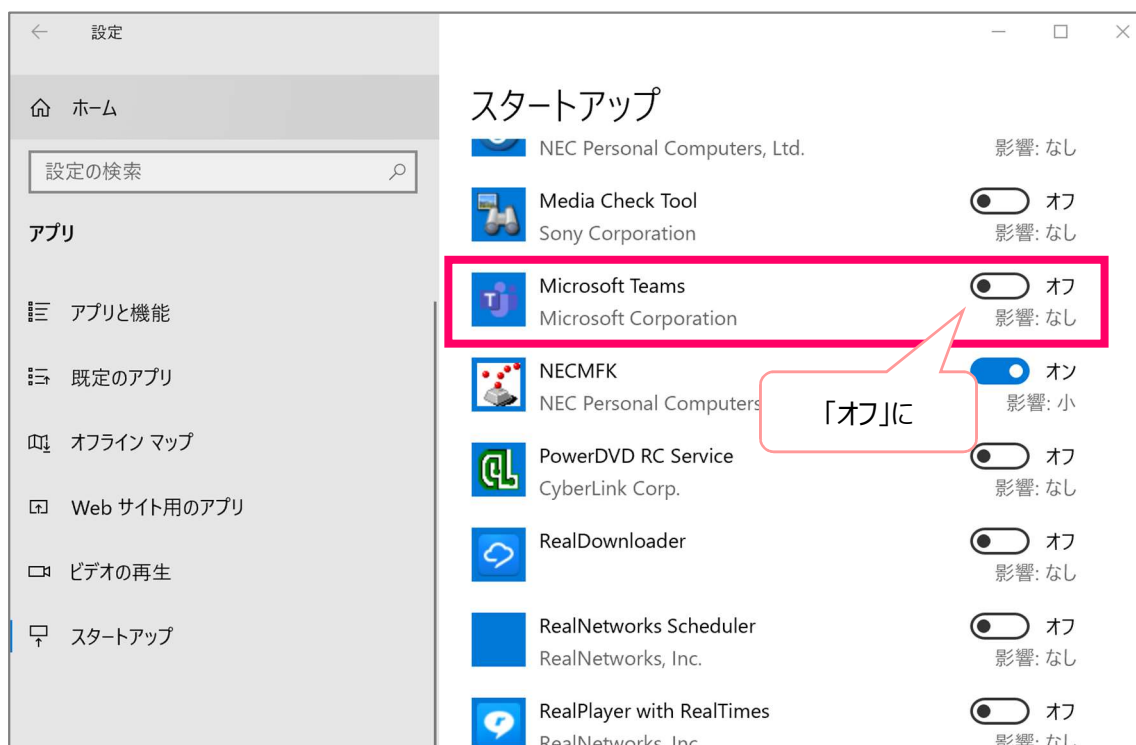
設定

ホーム

設定の検索

アプリ

アプリと機能

既定のアプリ

オフライン マップ

Web サイト用のアプリ

ビデオの再生

スタートアップ

スタートアップ

NEC Personal Computers, Ltd. 影響: なし

Media Check Tool オフ
Sony Corporation 影響: なし

Microsoft Teams オフ
Microsoft Corporation 影響: なし

NECMFK オン
NEC Personal Computers 影響: 小

「オフ」に

PowerDVD RC Service オフ
CyberLink Corp. 影響: なし

RealDownloader オフ
影響: なし

RealNetworks Scheduler オフ
RealNetworks, Inc. 影響: なし

RealPlayer with RealTimes オフ
RealNetworks, Inc. 影響: なし